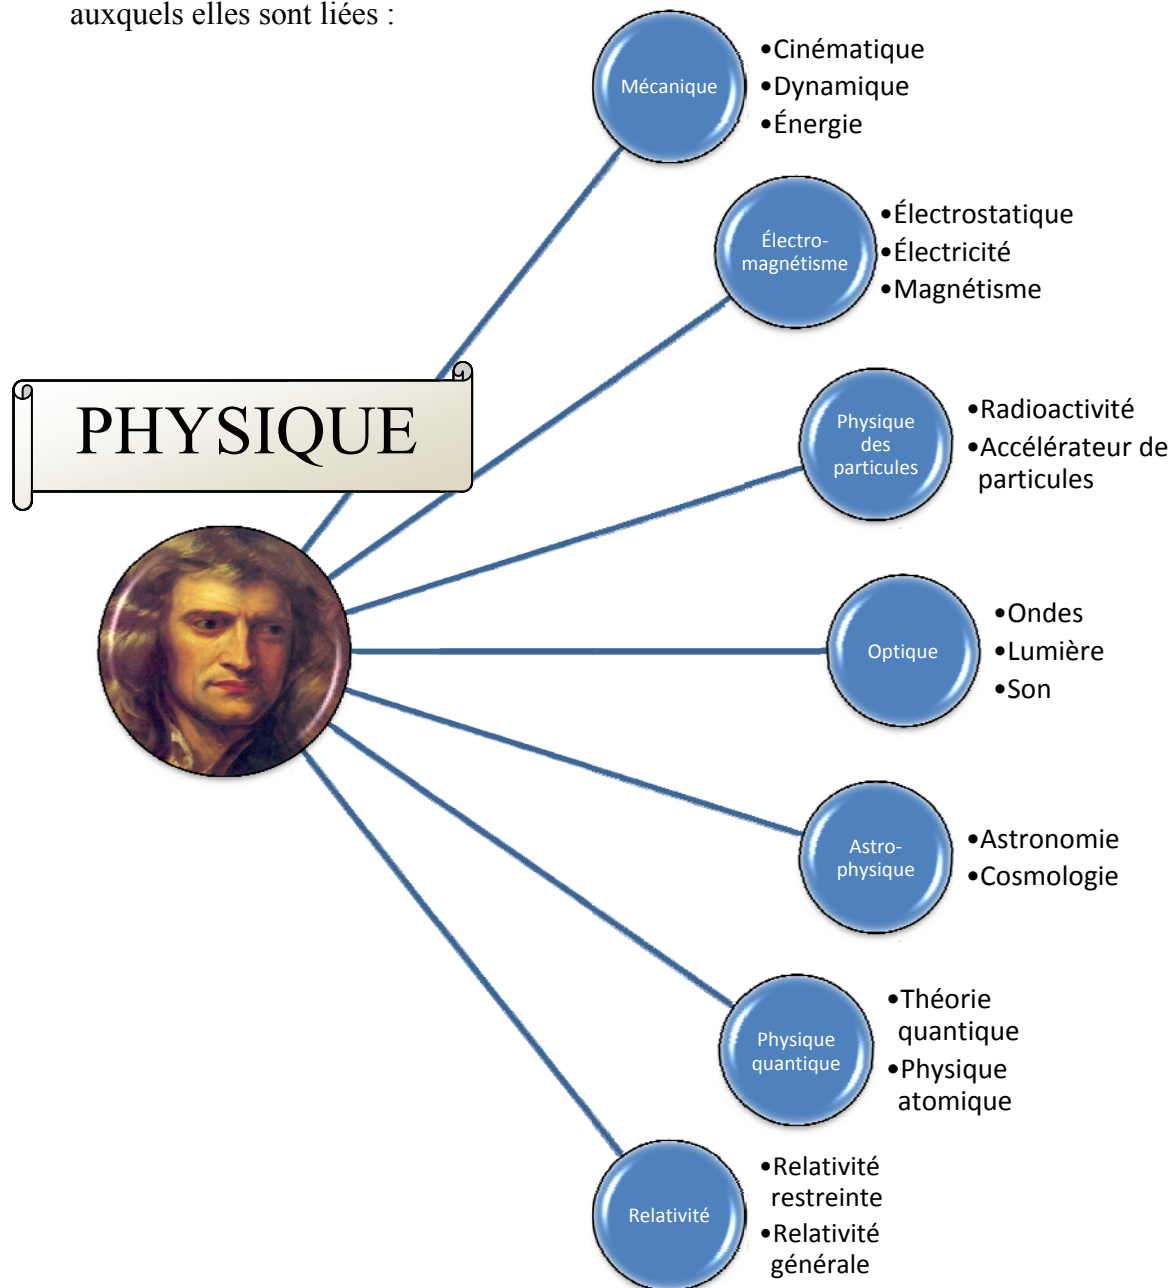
auxquels elles sont liées :

PHYSIQUE

Mécanique
•Cinématique
•Dynamique
•Énergie

Électro-magnétisme
•Électrostatique
•Électricité
•Magnétisme

Physique des particules
•Radioactivité
•Accélérateur de particules

Optique
•Ondes
•Lumière
•Son

Astro-physique
•Astronomie
•Cosmologie

Physique quantique
•Théorie quantique
•Physique atomique

Relativité
•Relativité restreinte
•Relativité générale